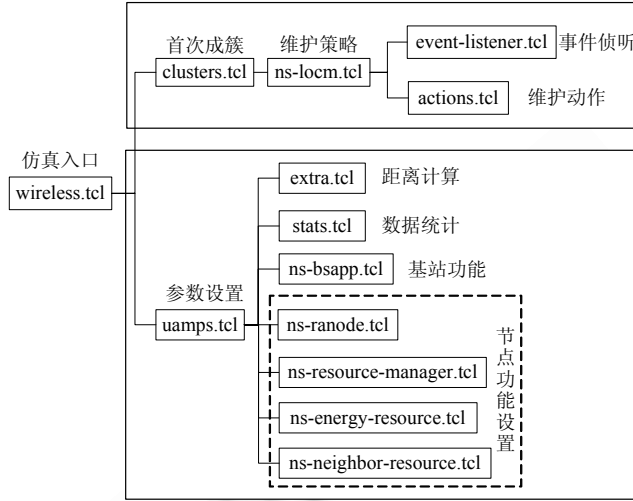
首次成簇
clusters.tcl
维护策略
ns-locm.tcl
event-listener.tcl
事件侦听
actions.tcl
维护动作

仿真入口
wireless.tcl

extra.tcl
距离计算
stats.tcl
数据统计
ns-bsapp.tcl
基站功能
参数设置
uamps.tcl
ns-ranode.tcl
ns-resource-manager.tcl
ns-energy-resource.tcl
ns-neighbor-resource.tcl
节点功能设置